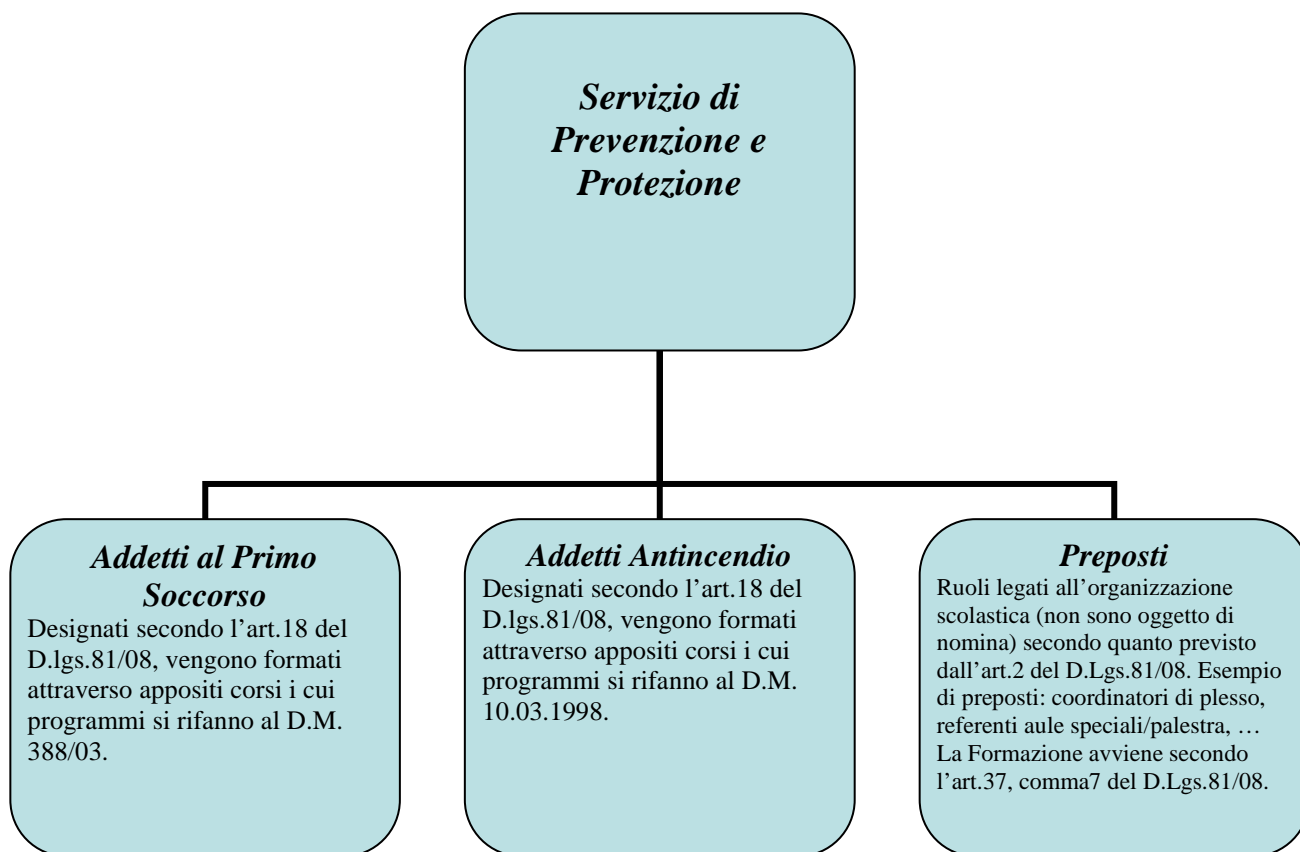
Servizio di Prevenzione e Protezione

Addetti al Primo Soccorso
Designati secondo l'art.18 del D.lgs.81/08, vengono formati attraverso appositi corsi i cui programmi si rifanno al D.M. 388/03.

Addetti Antincendio
Designati secondo l'art.18 del D.lgs.81/08, vengono formati attraverso appositi corsi i cui programmi si rifanno al D.M. 10.03.1998.

Preposti
Ruoli legati all'organizzazione scolastica (non sono oggetto di nomina) secondo quanto previsto dall'art.2 del D.Lgs.81/08. Esempio di preposti: coordinatori di plesso, referenti aule speciali/palestra, … La Formazione avviene secondo l'art.37, comma7 del D.Lgs.81/08.